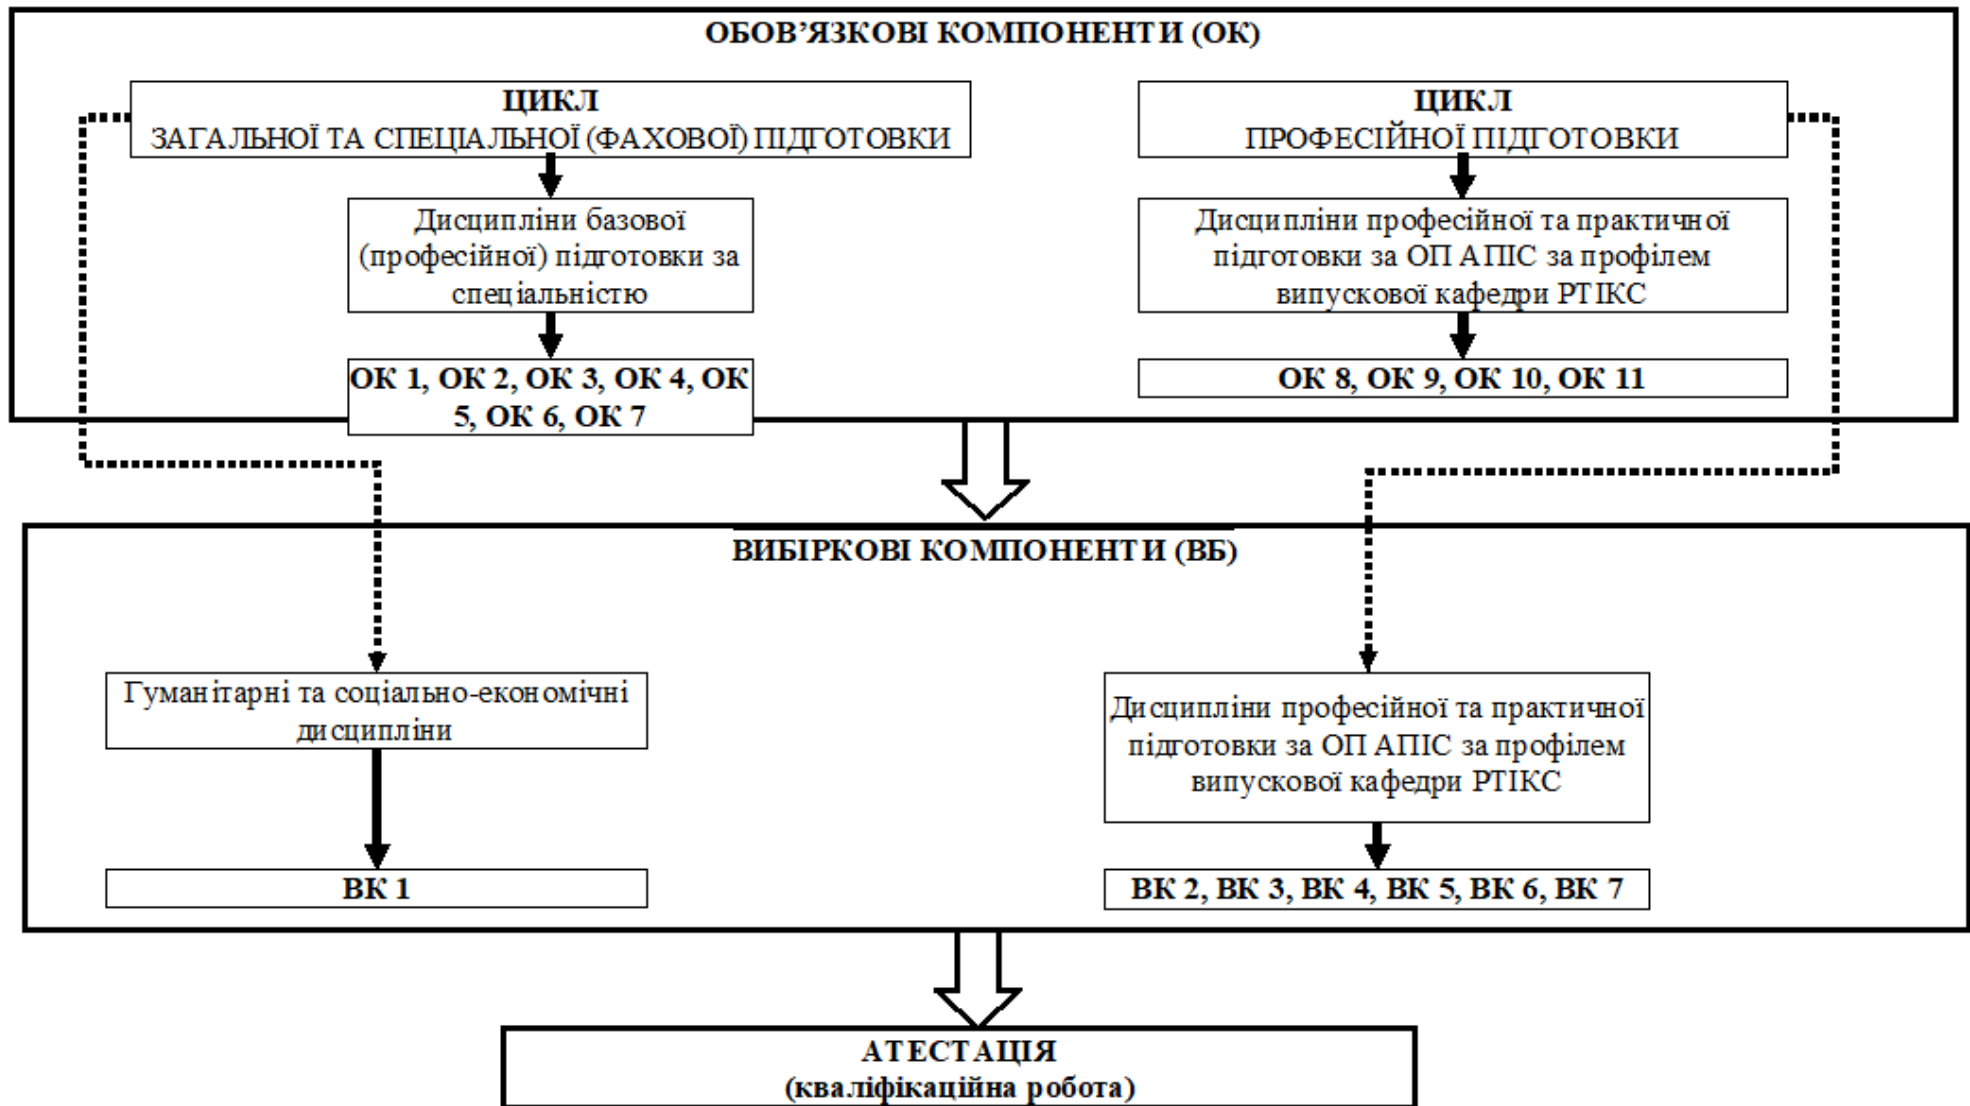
ОБОВ'ЯЗКОВІ КОМПОНЕНТИ (ОК)

ЦИКЛ
ЗАГАЛЬНОЇ ТА СПЕЦІАЛЬНОЇ (ФАХОВОЇ) ПІДГОТОВКИ

Дисципліни базової (професійної) підготовки за спеціальністю

ОК 1, ОК 2, ОК 3, ОК 4, ОК 5, ОК 6, ОК 7

ЦИКЛ
ПРОФЕСІЙНОЇ ПІДГОТОВКИ

Дисципліни професійної та практичної підготовки за ОП АПІС за профілем випускової кафедри РТІКС

ОК 8, ОК 9, ОК 10, ОК 11

ВИБІРКОВІ КОМПОНЕНТИ (ВБ)

Гуманітарні та соціально-економічні дисципліни

ВК 1

Дисципліни професійної та практичної підготовки за ОП АПІС за профілем випускової кафедри РТІКС

ВК 2, ВК 3, ВК 4, ВК 5, ВК 6, ВК 7

АТЕСТАЦІЯ
(кваліфікаційна робота)